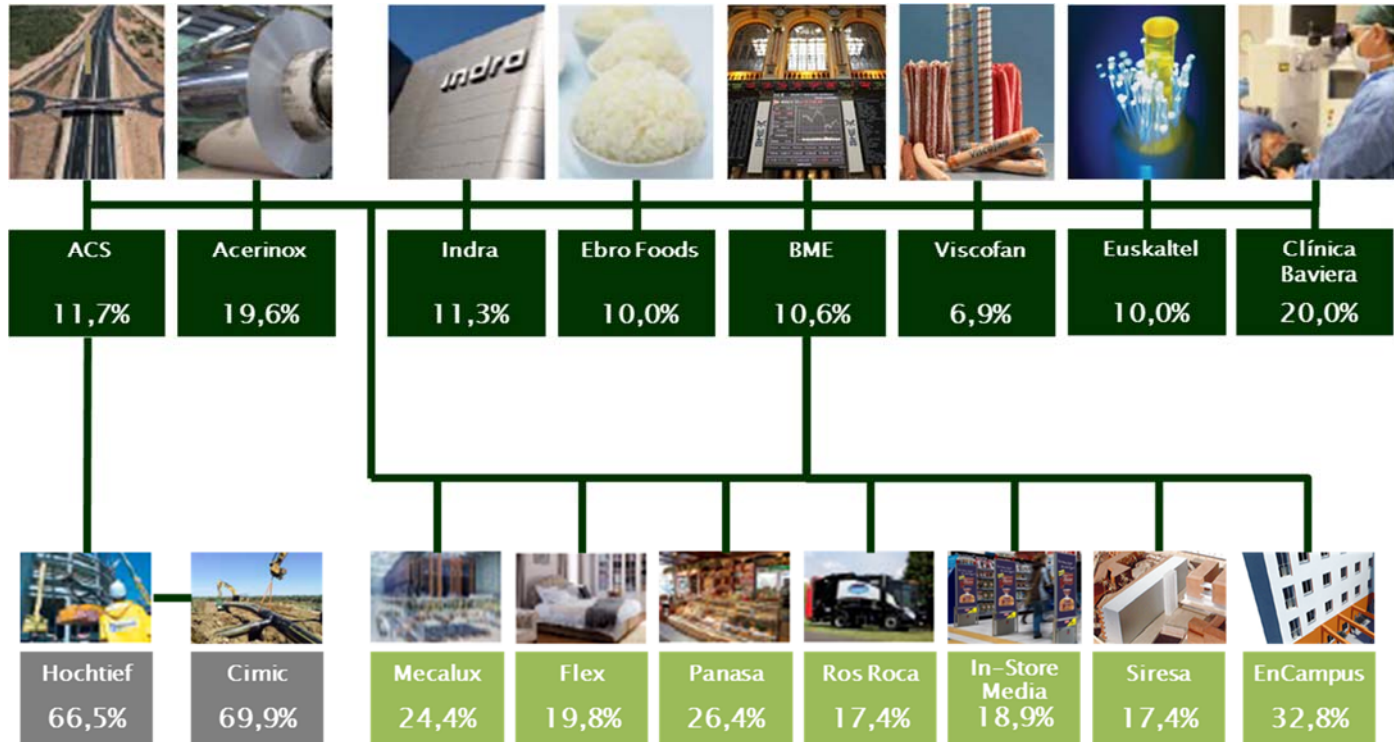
indra

ACS
11,7%

Acerinox
19,6%

Indra
11,3%

Ebro Foods
10,0%

BME
10,6%

Viscofan
6,9%

Euskaltel
10,0%

Clínica Baviera
20,0%

Hochtief
66,5%

Cimic
69,9%

Mecalux
24,4%

Flex
19,8%

Panasa
26,4%

Ros Roca
17,4%

In-Store Media
18,9%

Siresa
17,4%

EnCampus
32,8%